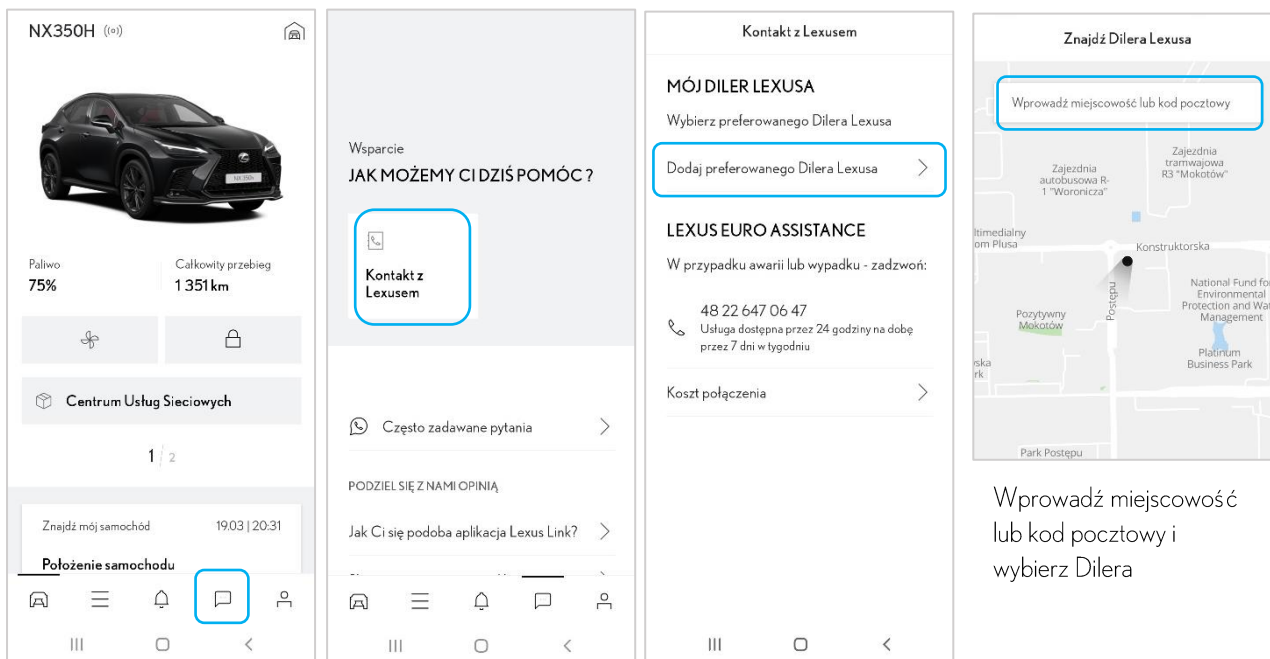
NX350H

Paliwo
75%

Całkowity przebieg
1 351 km

Centrum Usług Sieciowych

1/2

Znajdź mój samochód 19.03 | 20:31

Położenie samochodu

Wsparcie
JAK MOŻEMY CI DZIŚ POMÓC ?

Kontakt z Lexusem

Często zadawane pytania

PODZIEL SIĘ Z NAMI OPINIĄ

Jak Ci się podoba aplikacja Lexus Link?

Kontakt z Lexusem

MÓJ DILER LEXUSA
Wybierz preferowanego Dilera Lexusa

Dodaj preferowanego Dilera Lexusa

LEXUS EURO ASSISTANCE
W przypadku awarii lub wypadku - zadzwoń:

48 22 647 06 47
Usługa dostępna przez 24 godziny na dobę przez 7 dni w tygodniu

Koszt połączenia

Znajdź Dilera Lexusa

Wprowadź miejscowość lub kod pocztowy

Zajezdnia autobusowa R-1 "Woronicza"
Zajezdnia tramwajowa R3 "Mokotów"
ltimedialny om Plusa
Konstruktorska
Postępu
Pozytywny Mokotów
National Fund fo Environmental Protection and Wa Management
Platinum Business Park
ska rk
Park Postępu

Wprowadź miejscowość lub kod pocztowy i wybierz Dilera